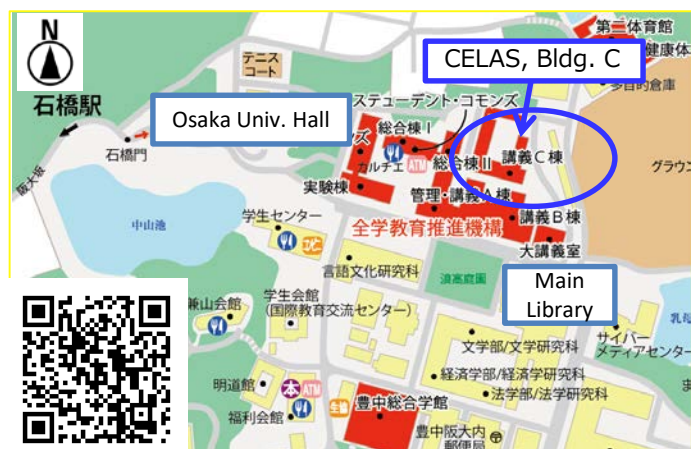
N

石橋駅

Osaka Univ. Hall

CELAS, Bldg. C

第二体育館
健康体
今日析倉庫

テニスコート

ステューデント・コモンズ
総合棟 I
総合棟 II
カルチエ ATM
講義C棟
石橋門
実験棟
管理・講義A棟
グラウン
中山池
学生センター
全学教育推進機構
講義B棟
大講義室
言語文化研究科
待兼山会館
学生会館
(国際教育交流センター)
Main Library
サイバーメディアセンター
文学部/文学研究科
明道館
経済学部/経済学研究科
本 ATM
福利会館
生協
豊中総合学館
法学部/法学研究科
豊中阪大内郵便局